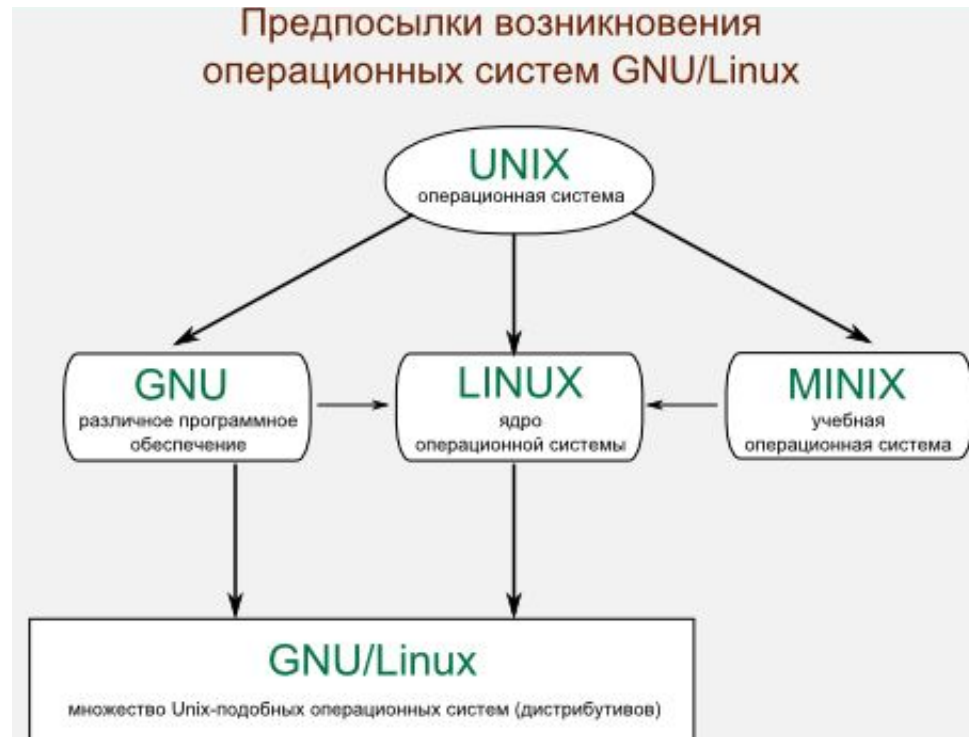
Предпосылки возникновения операционных систем GNU/Linux

UNIX
операционная система

GNU
различное программное обеспечение

LINUX
ядро операционной системы

MINIX
учебная операционная система

GNU/Linux
множество Unix-подобных операционных систем (дистрибутивов)